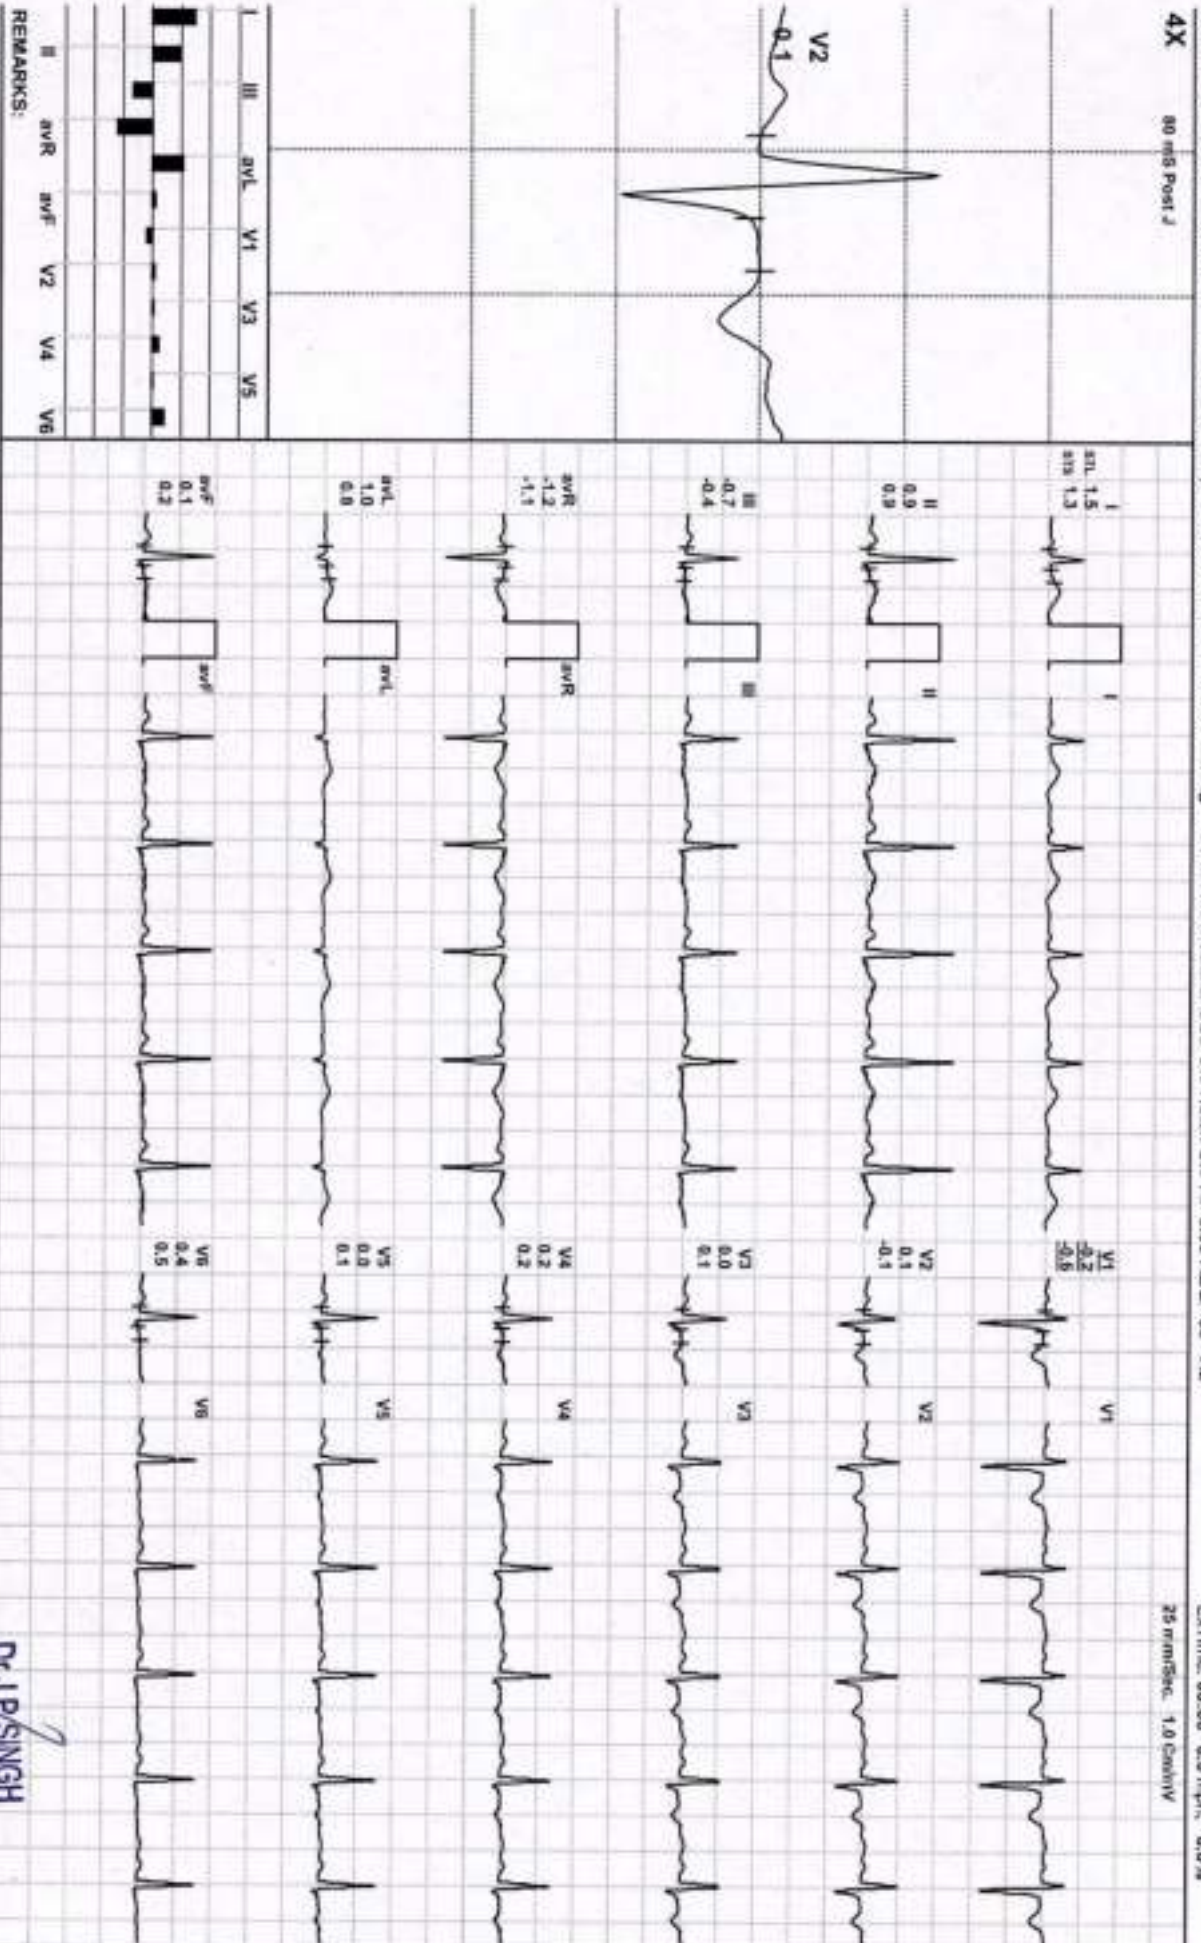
4X

80 mS Post J

V2
-0.1

I III aVL V1 V3 V5

II aVR aVF V2 V4 V6

REMARKS:

STL 1.5
STS 1.3

I

II
0.9
0.9

II

III
-0.7
-0.4

III

aVR
-1.2
-1.1

aVR

aVL
1.0
0.8

aVL

aVF
0.1
0.2

aVF

V1
-0.2
-0.6

V1

V2
0.1
-0.1

V2

V3
0.0
0.1

V3

V4
0.2
0.2

V4

V5
0.0
0.1

V5

V6
0.4
0.5

V6

25 mm/Sec. 1.0 Cm/mV

Dr. J.P. SINGH